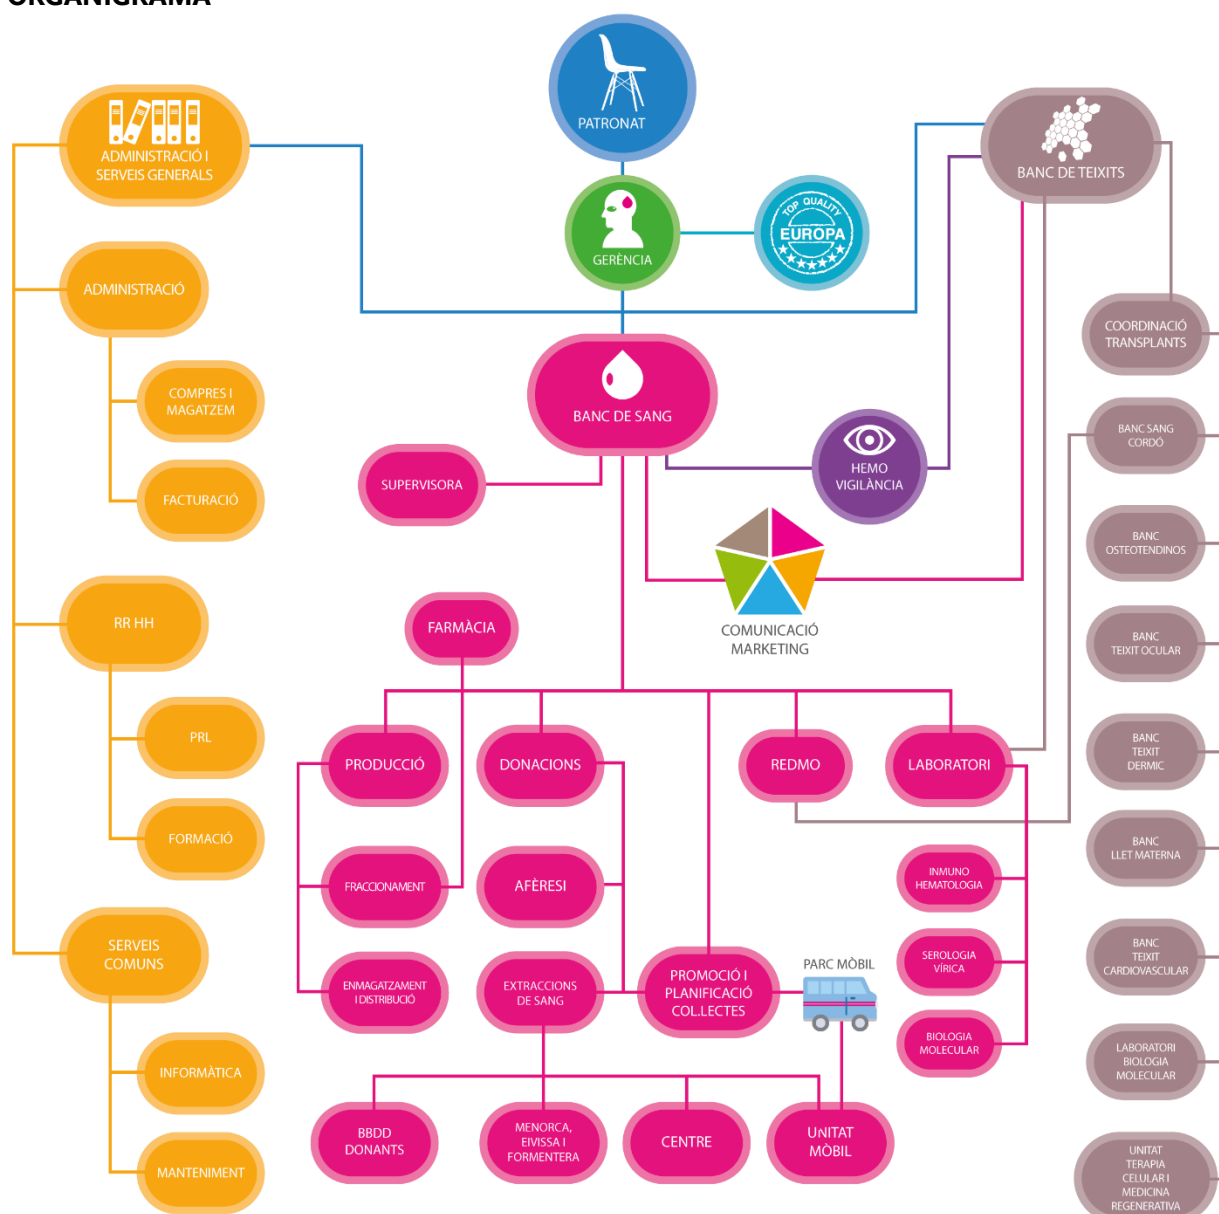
ORGANIGRAMA

PATRONAT

ADMINISTRACIÓ I SERVEIS GENERALS

GERÈNCIA

TOP QUALITY EUROPA

BANC DE TEIXITS

ADMINISTRACIÓ

COMPRES I MAGATZEM

FACTURACIÓ

BANC DE SANG

SUPERVISORA

HEMO VIGILÀNCIA

COORDINACIÓ TRANSPLANTS

BANC SANG CORDÓ

BANC OSTEOTENDINOS

BANC TEIXIT OCULAR

COMUNICACIÓ MARKETING

RR HH

PRL

FORMACIÓ

FARMÀCIA

PRODUCCIÓ

DONACIONS

REDMO

LABORATORI

BANC TEIXIT DERMIC

FRACCIONAMENT

AFÈRESI

INMUNO HEMATOLOGIA

BANC LLET MATERNA

SERVEIS COMUNS

ENMAGATZAMENT I DISTRIBUCIÓ

EXTRACCIONS DE SANG

PROMOCIÓ I PLANIFICACIÓ COL.LECTES

PARC MÒBIL

SEROLOGIA VÍRICA

BANC TEIXIT CARDIOVASCULAR

BIOLOGIA MOLECULAR

LABORATORI BIOLOGIA MOLECULAR

INFORMÀTICA

MANTENIMENT

BBDD DONANTS

MENORCA, EIVISSA I FORMENTERA

CENTRE

UNITAT MÒBIL

UNITAT TERAPIA CELULAR I MEDICINA REGENERATIVA